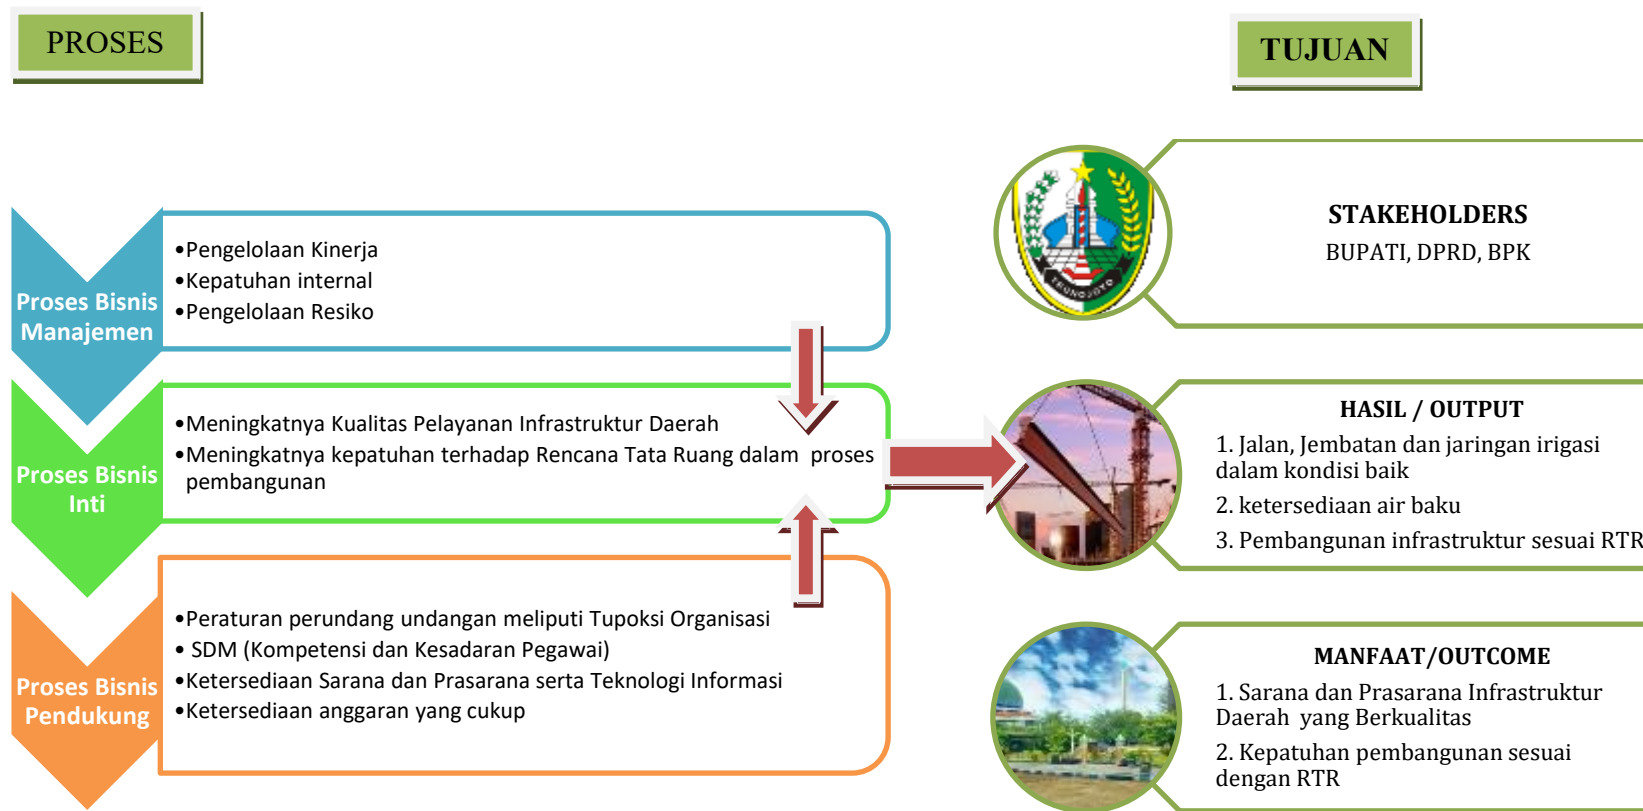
PROSES

TUJUAN

Proses Bisnis Manajemen

•Pengelolaan Kinerja
•Kepatuhan internal
•Pengelolaan Resiko

Proses Bisnis Inti

•Meningkatnya Kualitas Pelayanan Infrastruktur Daerah
•Meningkatnya kepatuhan terhadap Rencana Tata Ruang dalam proses pembangunan

Proses Bisnis Pendukung

•Peraturan perundang undangan meliputi Tupoksi Organisasi
• SDM (Kompetensi dan Kesadaran Pegawai)
•Ketersediaan Sarana dan Prasarana serta Teknologi Informasi
•Ketersediaan anggaran yang cukup

TRENGGALEK

STAKEHOLDERS
BUPATI, DPRD, BPK

HASIL / OUTPUT
1. Jalan, Jembatan dan jaringan irigasi dalam kondisi baik
2. ketersediaan air baku
3. Pembangunan infrastruktur sesuai RTR

MANFAAT/OUTCOME
1. Sarana dan Prasarana Infrastruktur Daerah yang Berkualitas
2. Kepatuhan pembangunan sesuai dengan RTR